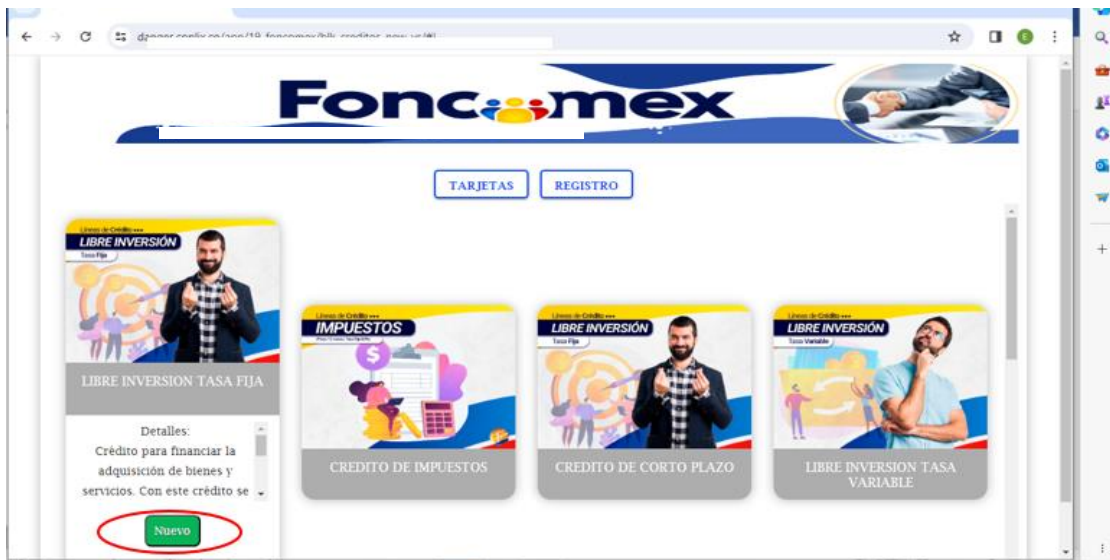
Foncomex

TARJETAS
REGISTRO

Líneas de Crédito
LIBRE INVERSIÓN
Tasa Fija

LIBRE INVERSION TASA FIJA

Detalles:
Crédito para financiar la adquisición de bienes y servicios. Con este crédito se

Nuevo

Líneas de Crédito
IMPUESTOS

CREDITO DE IMPUESTOS

Líneas de Crédito
LIBRE INVERSIÓN
Tasa Fija

CREDITO DE CORTO PLAZO

Líneas de Crédito
LIBRE INVERSIÓN
Tasa Variable

LIBRE INVERSION TASA VARIABLE